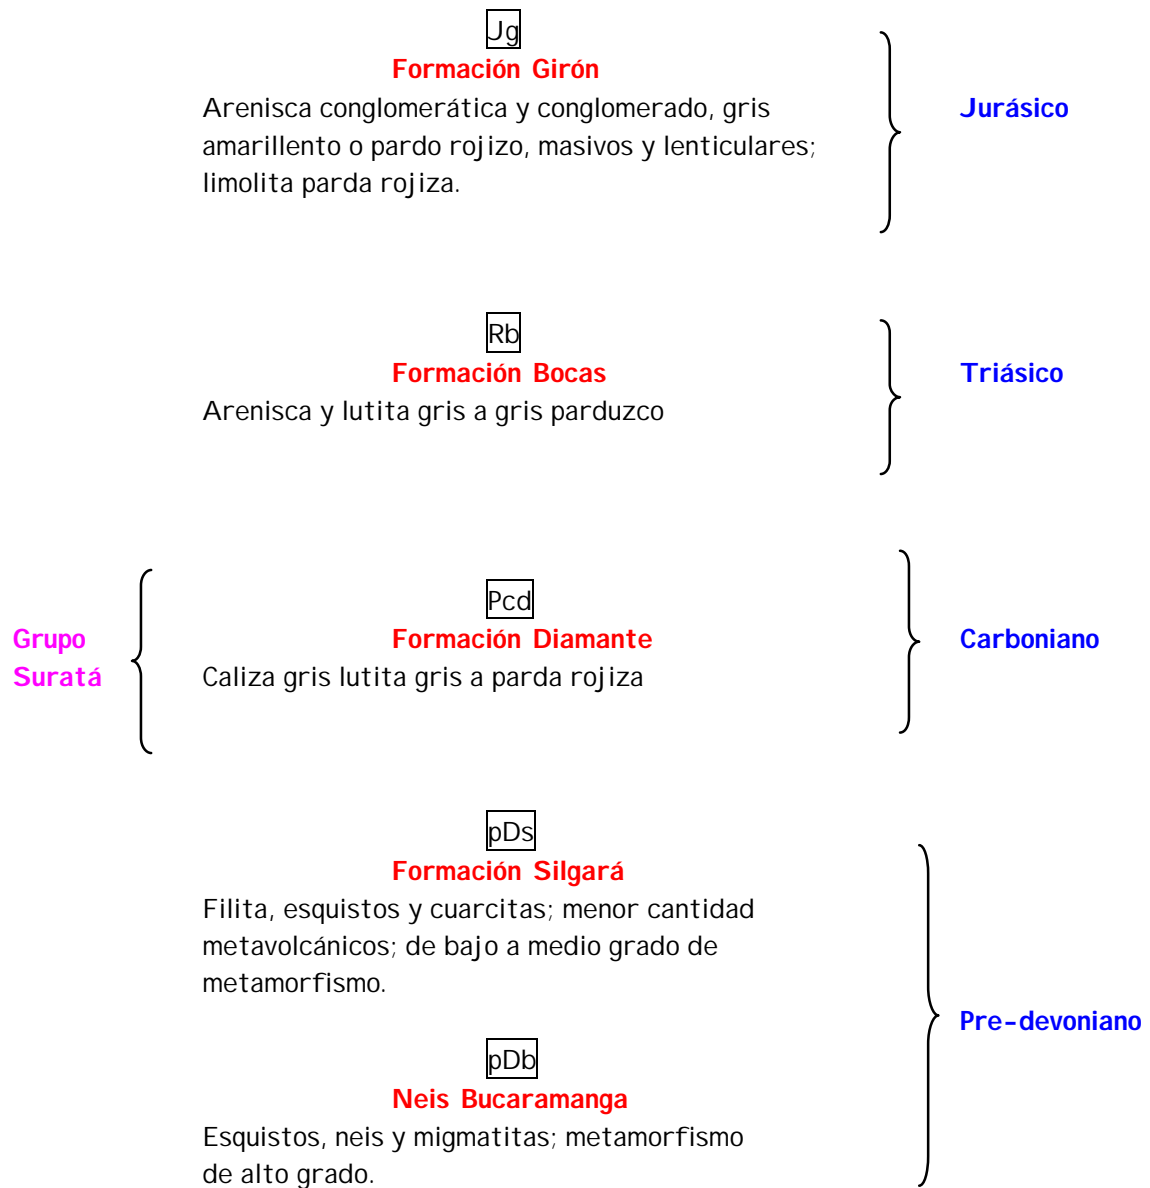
Jg
Formación Girón
Arenisca conglomerática y conglomerado, gris amarillento o pardo rojizo, masivos y lenticulares; limolita parda rojiza.

Jurásico

Rb
Formación Bocas
Arenisca y lutita gris a gris parduzco

Triásico

Grupo Suratá

Pcd
Formación Diamante
Caliza gris lutita gris a parda rojiza

Carboniano

pDs
Formación Silgará
Filita, esquistos y cuarcitas; menor cantidad metavolcánicos; de bajo a medio grado de metamorfismo.

pDb
Neis Bucaramanga
Esquistos, neis y migmatitas; metamorfismo de alto grado.

Pre-devoniano